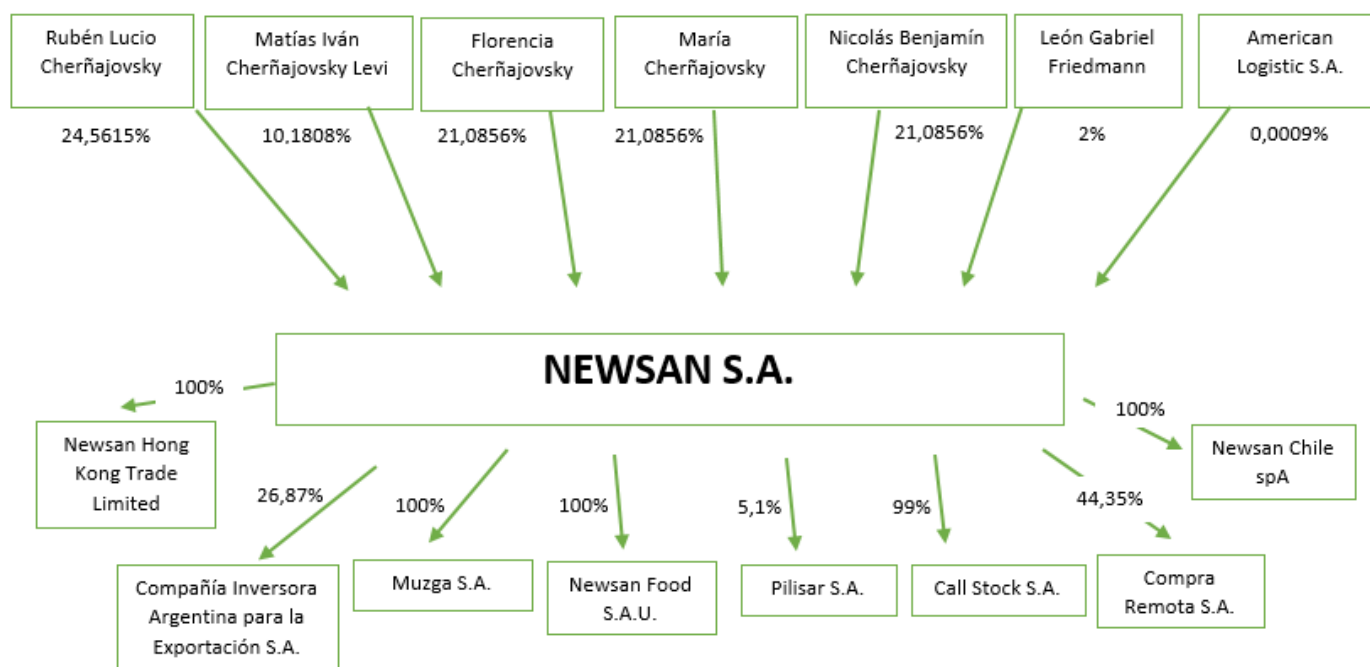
Rubén Lucio Cherñajovsky

24,5615%

Matías Iván Cherñajovsky Levi

10,1808%

Florencia Cherñajovsky

21,0856%

María Cherñajovsky

21,0856%

Nicolás Benjamín Cherñajovsky

21,0856%

León Gabriel Friedmann

2%

American Logistic S.A.

0,0009%

NEWSAN S.A.

100%

Newsan Hong Kong Trade Limited

100%

Newsan Chile spA

26,87%

Compañía Inversora Argentina para la Exportación S.A.

100%

Muzga S.A.

100%

Newsan Food S.A.U.

5,1%

Pilisar S.A.

99%

Call Stock S.A.

44,35%

Compra Remota S.A.